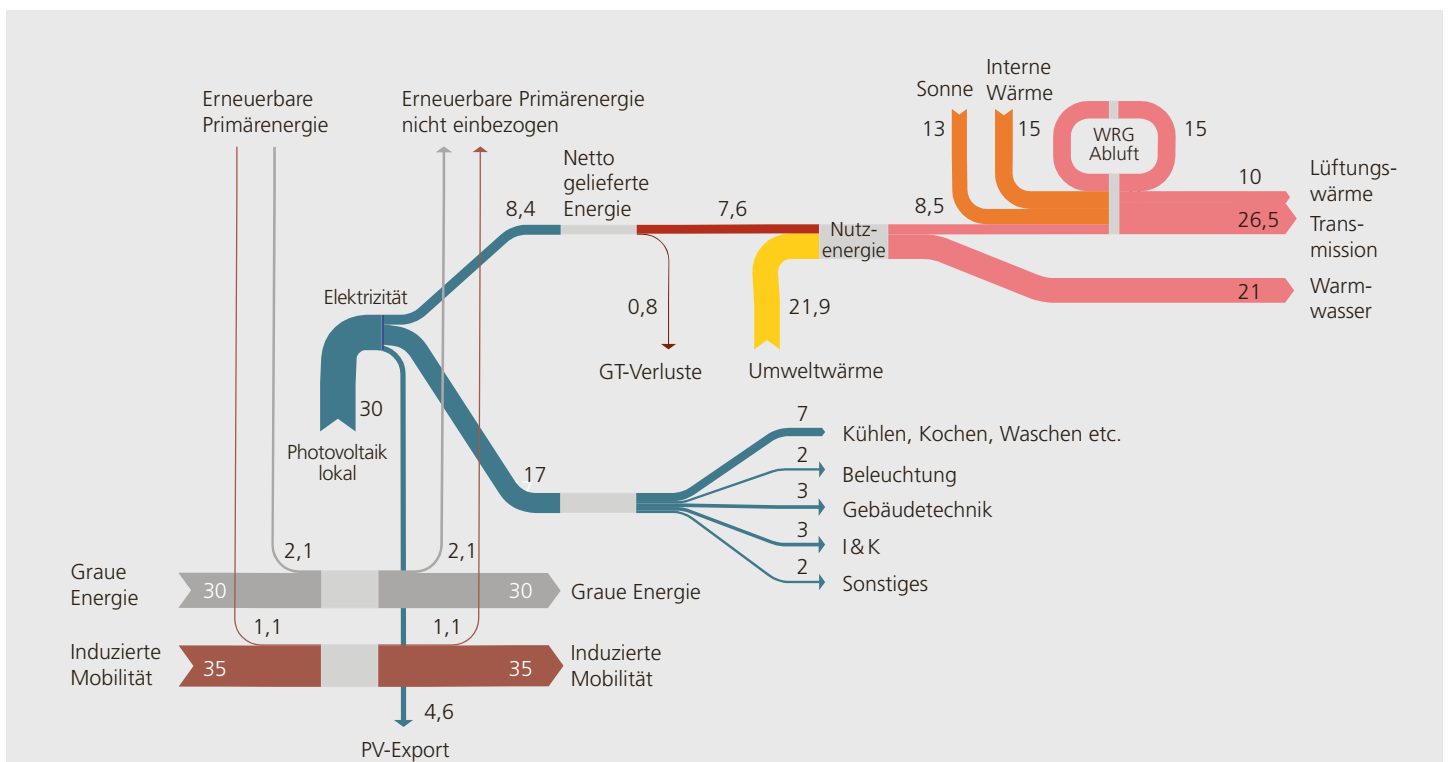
Erneuerbare Primärenergie

Erneuerbare Primärenergie nicht einbezogen

Sonne

Interne Wärme

13

15

WRG Abluft

15

Netto gelieferte Energie

8,4

7,6

Nutzenergie

8,5

10

Lüftungswärme

26,5

Transmission

21

Warmwasser

Elektrizität

0,8

GT-Verluste

21,9

Umweltwärme

30

Photovoltaik lokal

7

Kühlen, Kochen, Waschen etc.

2

Beleuchtung

17

3

Gebäudetechnik

3

I & K

2

Sonstiges

2,1

2,1

Graue Energie

30

30

Graue Energie

1,1

1,1

Induzierte Mobilität

35

35

Induzierte Mobilität

4,6

PV-Export